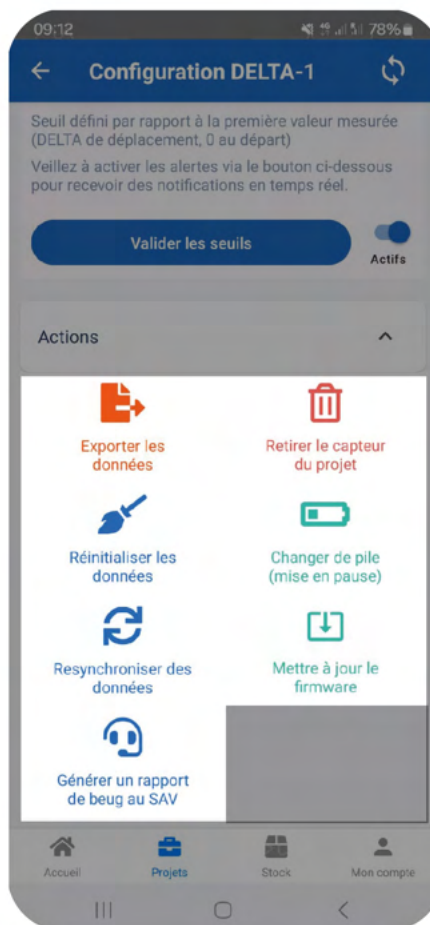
09:12 78%

Configuration DELTA-1

Seuil défini par rapport à la première valeur mesurée (DELTA de déplacement, 0 au départ)

Veillez à activer les alertes via le bouton ci-dessous pour recevoir des notifications en temps réel.

Valider les seuils

Actifs

Actions

Exporter les données

Retirer le capteur du projet

Réinitialiser les données

Changer de pile (mise en pause)

Resynchroniser des données

Mettre à jour le firmware

Générer un rapport de beug au SAV

Accueil

Projets

Stock

Mon compte